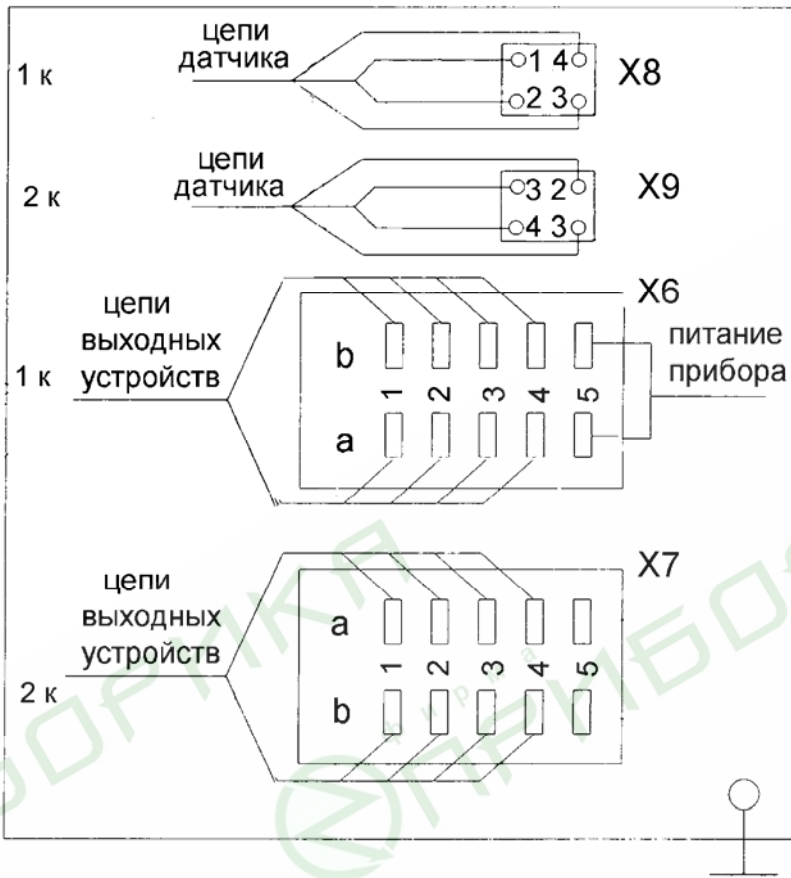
цепи датчика

1 к

1 4

2 3

X8

цепи датчика

2 к

3 2

4 3

X9

X6

цепи выходных устройств

1 к

b

1 2 3 4 5

a

питание прибора

X7

цепи выходных устройств

2 к

a

1 2 3 4 5

b

ФОРНИКА

ПРИБОР

фирма